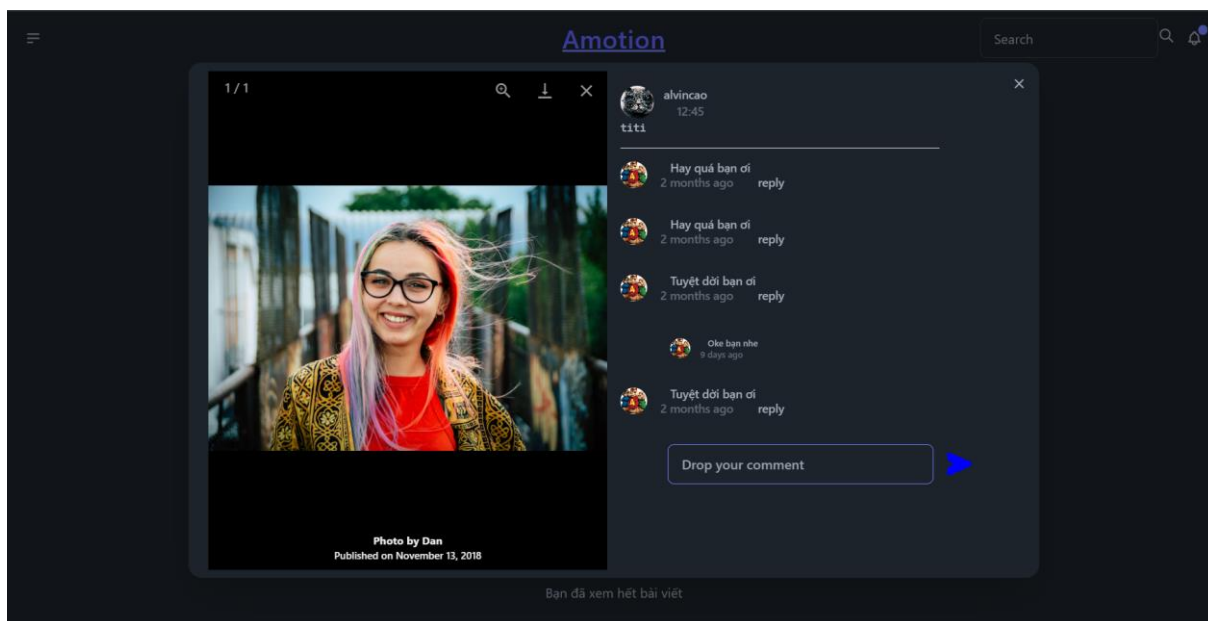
Amotion

Search

1 / 1

alvincao
12:45
titi

Hay quá bạn ơi
2 months ago reply

Hay quá bạn ơi
2 months ago reply

Tuyệt dời bạn ơi
2 months ago reply

Oke bạn nhe
9 days ago

Tuyệt dời bạn ơi
2 months ago reply

Drop your comment

Photo by Dan
Published on November 13, 2018

Bạn đã xem hết bài viết